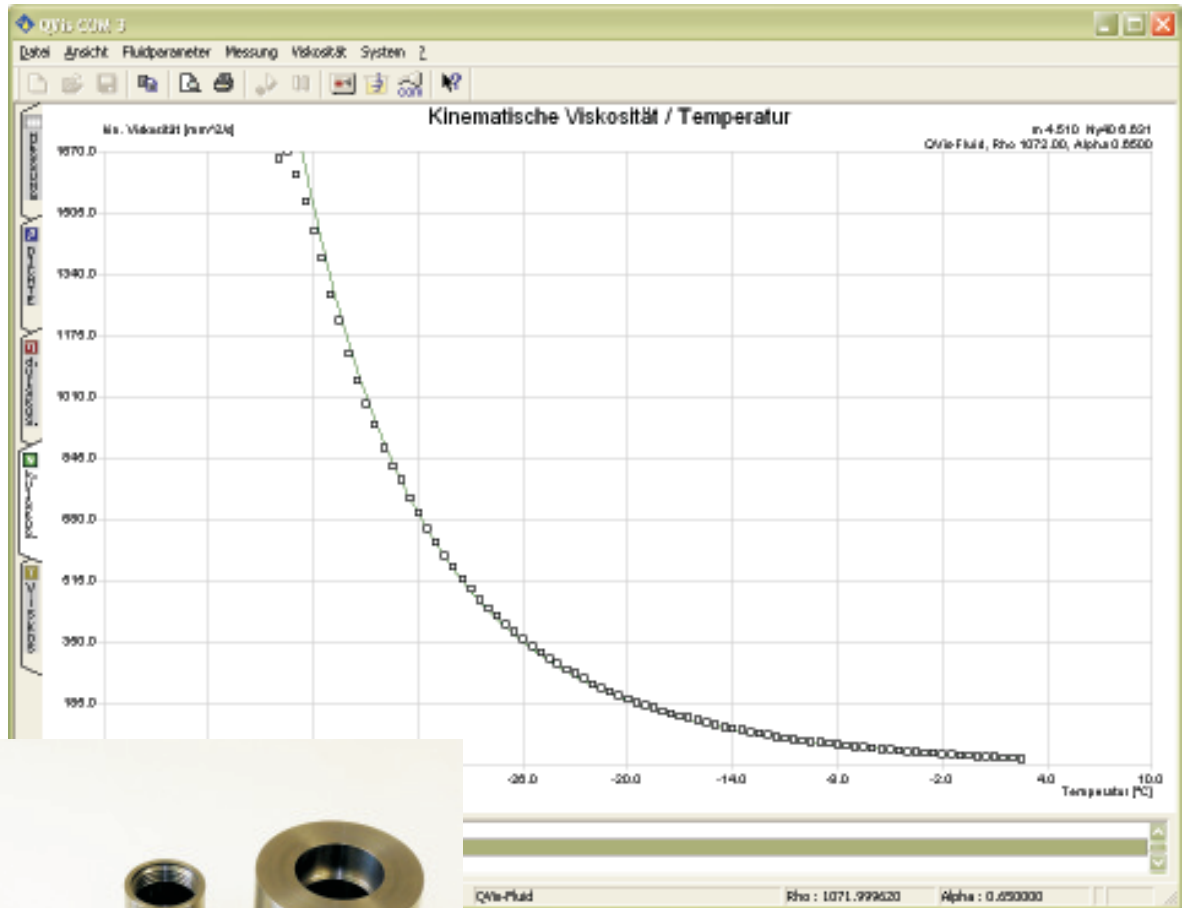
QVis COM 3

Datei Ansicht Fluidparameter Messung Viskosität System ?

Kinematische Viskosität / Temperatur

kin. Viskosität [mm^2/s]

m 4.510 Ny40 6.831
QVis-Fluid, Rho 1072.00, Alpha 0.6500

1670.0
1505.0
1340.0
1175.0
1010.0
845.0
680.0
515.0
350.0
185.0

-26.0
-20.0
-14.0
-8.0
-2.0
4.0
10.0
Temperatur [°C]

QVis-Fluid
Rho : 1071.999620
Alpha : 0.650000